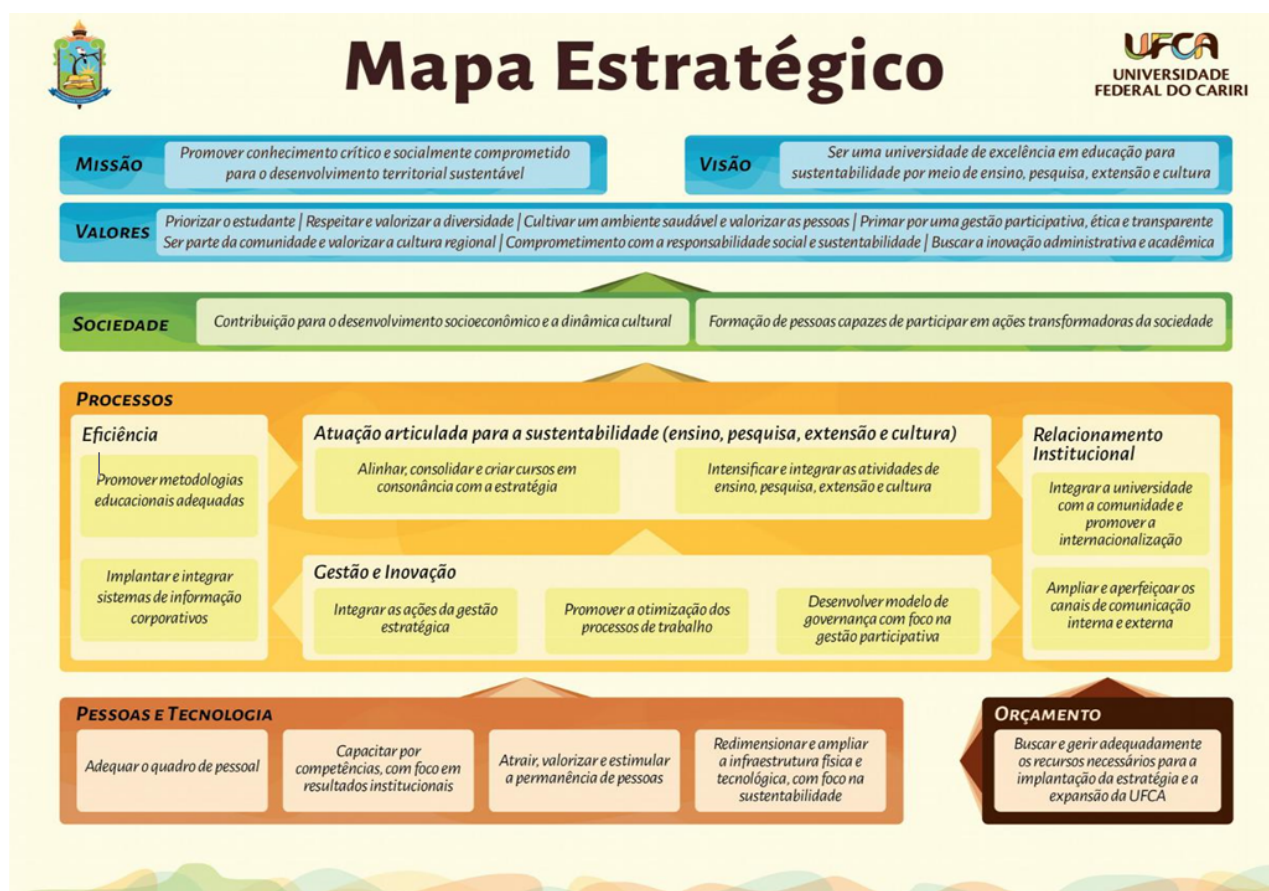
Mapa Estratégico

UFCA
UNIVERSIDADE FEDERAL DO CARIRI

MISSÃO
Promover conhecimento crítico e socialmente comprometido para o desenvolvimento territorial sustentável

VISÃO
Ser uma universidade de excelência em educação para sustentabilidade por meio de ensino, pesquisa, extensão e cultura

VALORES
Priorizar o estudante | Respeitar e valorizar a diversidade | Cultivar um ambiente saudável e valorizar as pessoas | Primar por uma gestão participativa, ética e transparente
Ser parte da comunidade e valorizar a cultura regional | Comprometimento com a responsabilidade social e sustentabilidade | Buscar a inovação administrativa e acadêmica

SOCIEDADE
Contribuição para o desenvolvimento socioeconômico e a dinâmica cultural
Formação de pessoas capazes de participar em ações transformadoras da sociedade

PROCESSOS

Eficiência
Promover metodologias educacionais adequadas
Implantar e integrar sistemas de informação corporativos

Atuação articulada para a sustentabilidade (ensino, pesquisa, extensão e cultura)
Alinhar, consolidar e criar cursos em consonância com a estratégia
Intensificar e integrar as atividades de ensino, pesquisa, extensão e cultura

Gestão e Inovação
Integrar as ações da gestão estratégica
Promover a otimização dos processos de trabalho
Desenvolver modelo de governança com foco na gestão participativa

Relacionamento Institucional
Integrar a universidade com a comunidade e promover a internacionalização
Ampliar e aperfeiçoar os canais de comunicação interna e externa

PESSOAS E TECNOLOGIA
Adequar o quadro de pessoal
Capacitar por competências, com foco em resultados institucionais
Atrair, valorizar e estimular a permanência de pessoas
Redimensionar e ampliar a infraestrutura física e tecnológica, com foco na sustentabilidade

ORÇAMENTO
Buscar e gerir adequadamente os recursos necessários para a implantação da estratégia e a expansão da UFCA